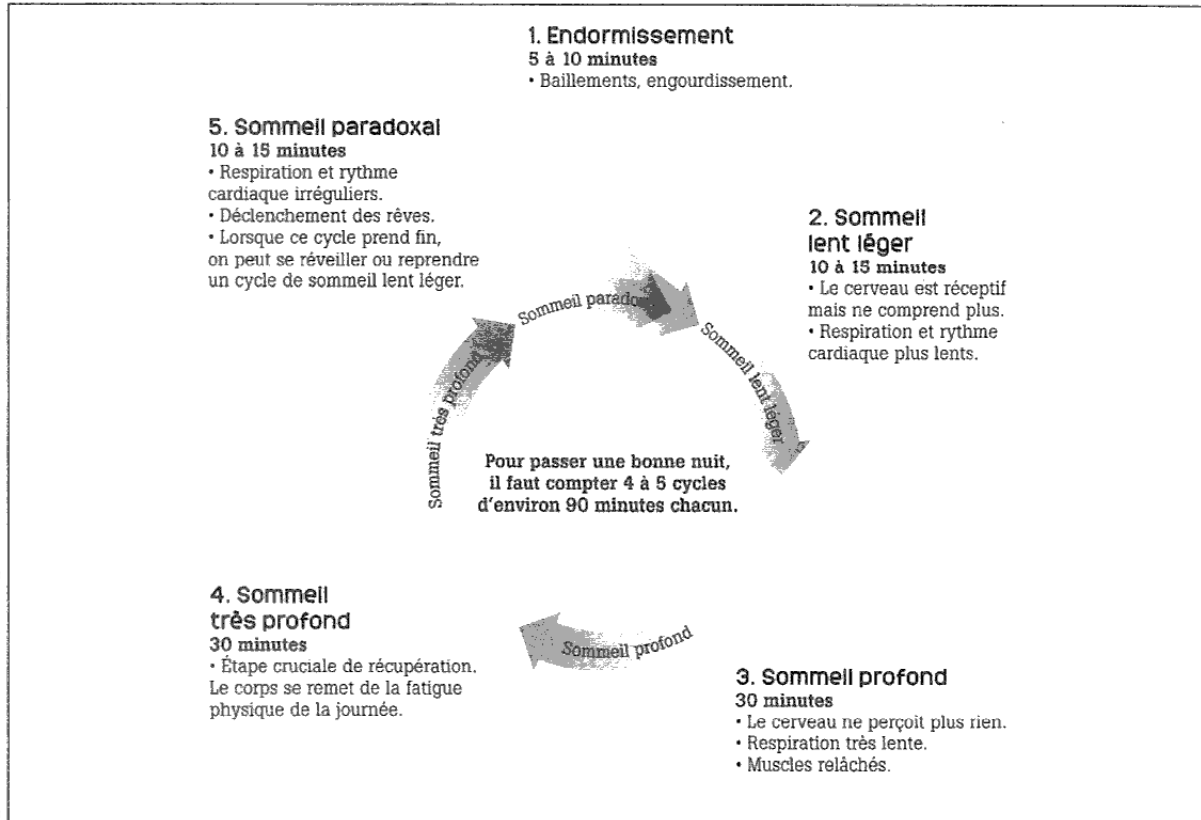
1. Endormissement
5 à 10 minutes
• Baillements, engourdissement.

5. Sommeil paradoxal
10 à 15 minutes
• Respiration et rythme cardiaque irréguliers.
• Déclenchement des rêves.
• Lorsque ce cycle prend fin, on peut se réveiller ou reprendre un cycle de sommeil lent léger.

2. Sommeil lent léger
10 à 15 minutes
• Le cerveau est réceptif mais ne comprend plus.
• Respiration et rythme cardiaque plus lents.

Sommeil paradoxal

Sommeil lent léger

Sommeil très profond

Pour passer une bonne nuit, il faut compter 4 à 5 cycles d'environ 90 minutes chacun.

4. Sommeil très profond
30 minutes
• Étape cruciale de récupération. Le corps se remet de la fatigue physique de la journée.

Sommeil profond

3. Sommeil profond
30 minutes
• Le cerveau ne perçoit plus rien.
• Respiration très lente.
• Muscles relâchés.